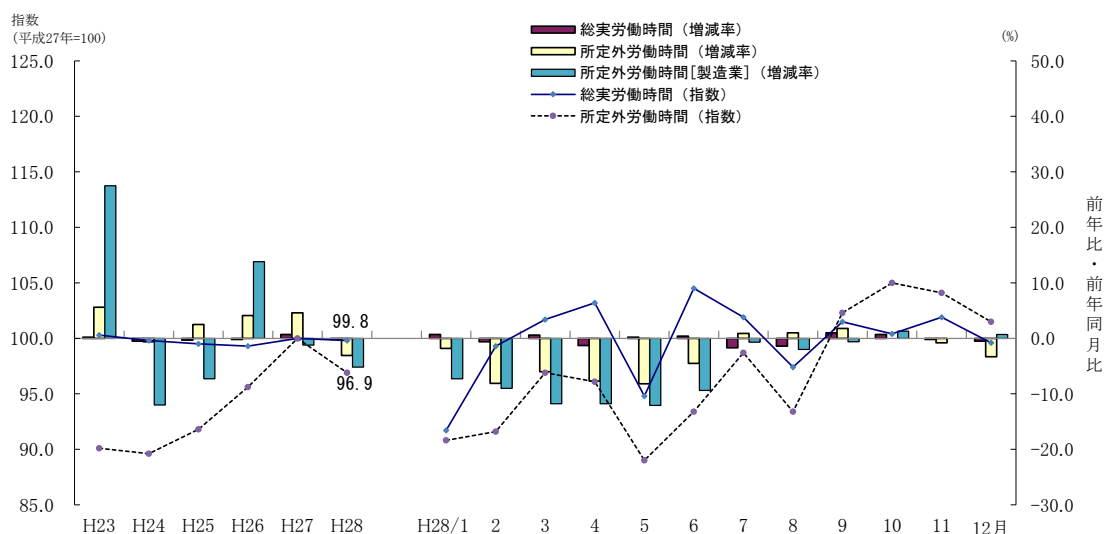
指数
(平成27年=100)

総実労働時間（増減率）
所定外労働時間（増減率）
所定外労働時間[製造業]（増減率）
総実労働時間（指数）
所定外労働時間（指数）

(%)

125.0
120.0
115.0
110.0
105.0
100.0
95.0
90.0
85.0

50.0
40.0
30.0
20.0
10.0
0.0
-10.0
-20.0
-30.0

前年比・前年同月比

99.8
96.9

H23 H24 H25 H26 H27 H28 H28/1 2 3 4 5 6 7 8 9 10 11 12月